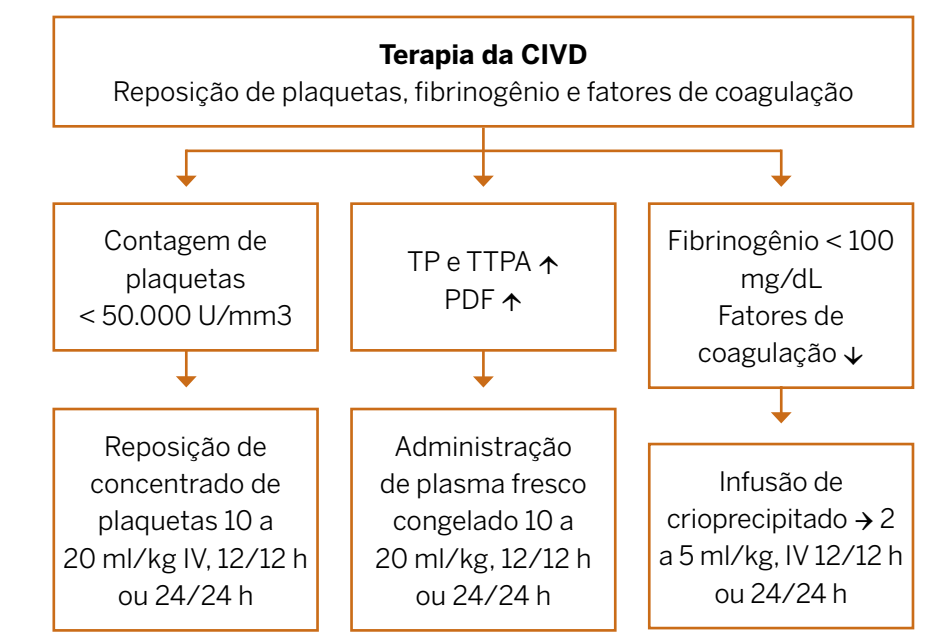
**Terapia da CIVD**
Reposição de plaquetas, fibrinogênio e fatores de coagulação

Contagem de plaquetas < 50.000 U/mm3

Reposição de concentrado de plaquetas 10 a 20 ml/kg IV, 12/12 h ou 24/24 h

TP e TTPA $\uparrow$
PDF $\uparrow$

Administração de plasma fresco congelado 10 a 20 ml/kg, 12/12 h ou 24/24 h

Fibrinogênio < 100 mg/dL
Fatores de coagulação $\downarrow$

Infusão de crioprecipitado $\rightarrow$ 2 a 5 ml/kg, IV 12/12 h ou 24/24 h